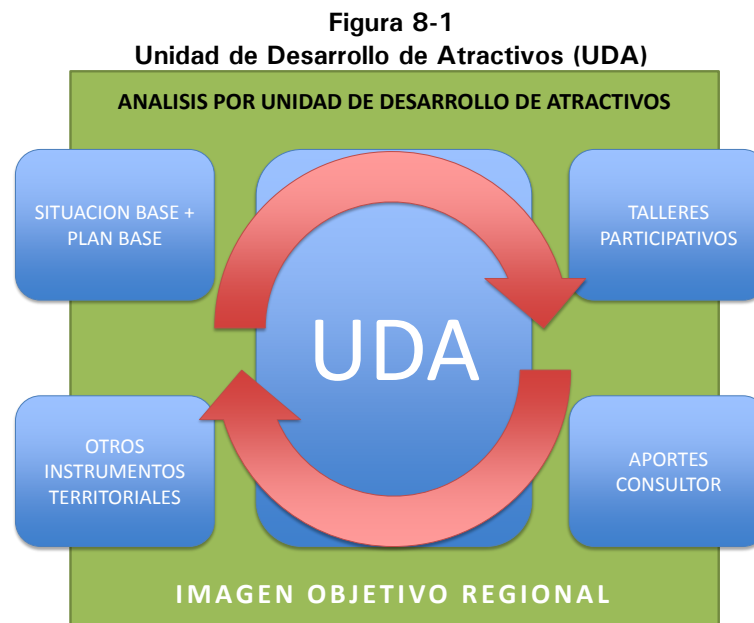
**Figura 8-1**
**Unidad de Desarrollo de Atractivos (UDA)**

ANALISIS POR UNIDAD DE DESARROLLO DE ATRACTIVOS

SITUACION BASE + PLAN BASE

TALLERES PARTICIPATIVOS

UDA

OTROS INSTRUMENTOS TERRITORIALES

APORTES CONSULTOR

IMAGEN OBJETIVO REGIONAL